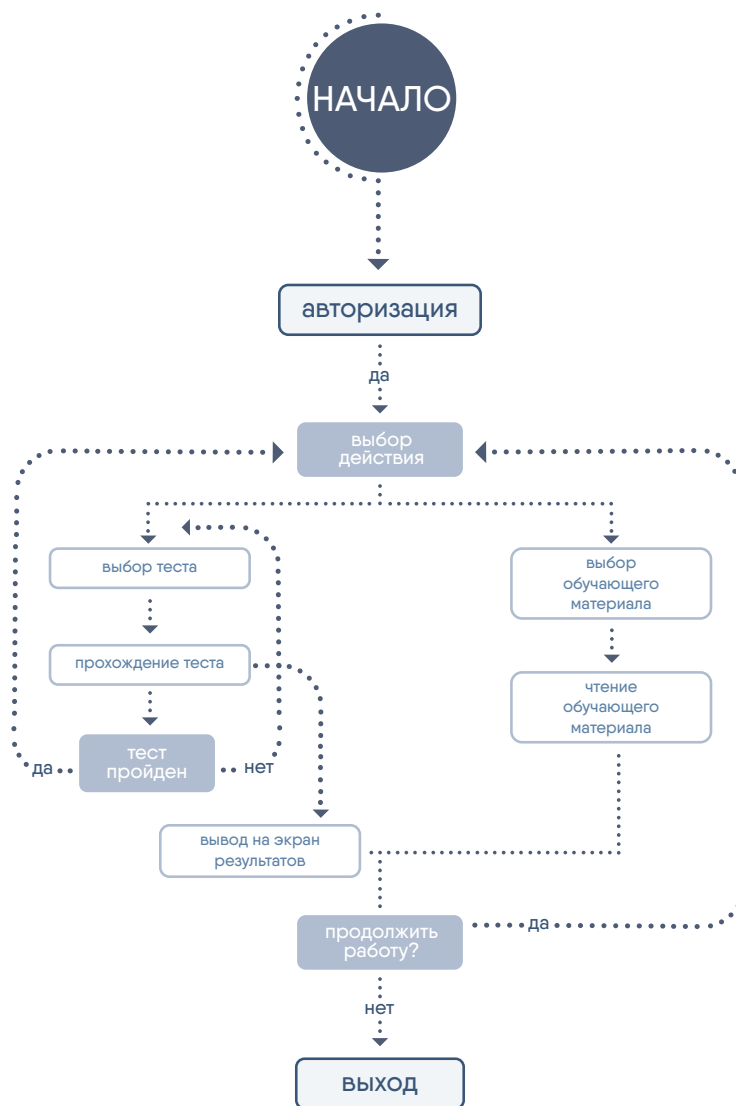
НАЧАЛО

авторизация

да

выбор действия

выбор теста

прохождение теста

да

тест пройден

нет

выбор обучающего материала

чтение обучающего материала

вывод на экран результатов

продолжить работу?

да

нет

выход